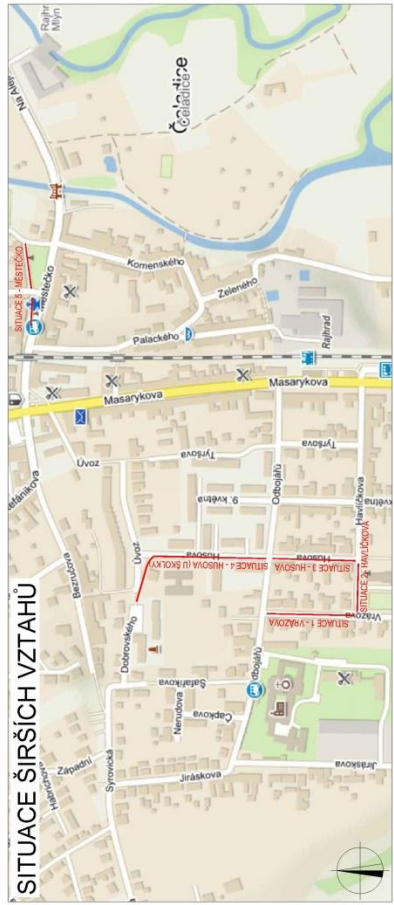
SITUACE ŠIRŠÍCH VZTAHŮ

Rajhr. Mlýn
Na Aleji
Čeladice
Čeladice
SITUACE 5 - MĚSTEČKO
Městečko
Komenského
Zeleného
Palackého
Rajhrad
Masarykova
Masarykova
Štefánikova
Úvoz
Tyršova
Tyršova
Bezručova
Úvoz
9. května
Odbojářů
Havlíčkova
Havlíčkova
Husova
Husova
SITUACE 4 - HUSOVA (U ŠKOLKY)
SITUACE 3 - HUSOVA
SITUACE 2 - HAVLÍČKOVA
Vrázova
SITUACE 1 - VRÁZOVA
Dobrovského
Odbojářů
Šafaříkova
Nerudova
Čapkova
Západní
Jiráskova
Jiráskova
Sýrovická
Habrůvkova